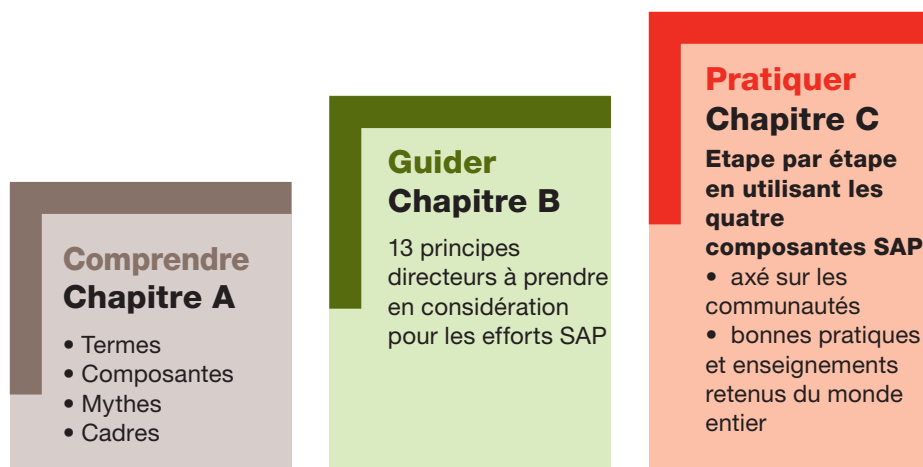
Comprendre
Chapitre A

• Termes
• Composantes
• Mythes
• Cadres

Guider
Chapitre B

13 principes directeurs à prendre en considération pour les efforts SAP

Pratiquer
Chapitre C

Etape par étape en utilisant les quatre composantes SAP

• axé sur les communautés
• bonnes pratiques et enseignements retenus du monde entier